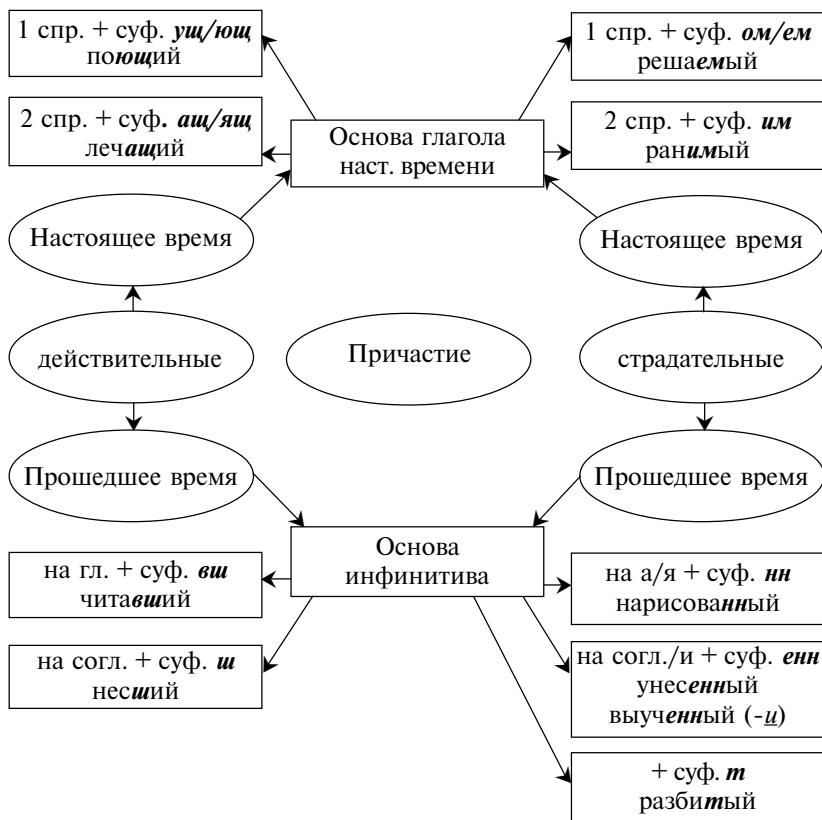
1 спр. + суф. ущ/ющ
поющий

2 спр. + суф. ащ/ящ
лечащий

Основа глагола
наст. времени

1 спр. + суф. ом/ем
решаемый

2 спр. + суф. им
ранимый

Настоящее время

Настоящее время

действительные

Причастие

страдательные

Прошедшее время

Прошедшее время

Основа
инфинитива

на гл. + суф. вш
читавший

на согл. + суф. ш
несший

на а/я + суф. нн
нарисованный

на согл./и + суф. енн
унесенный
выученный (-и)

+ суф. т
разбитый